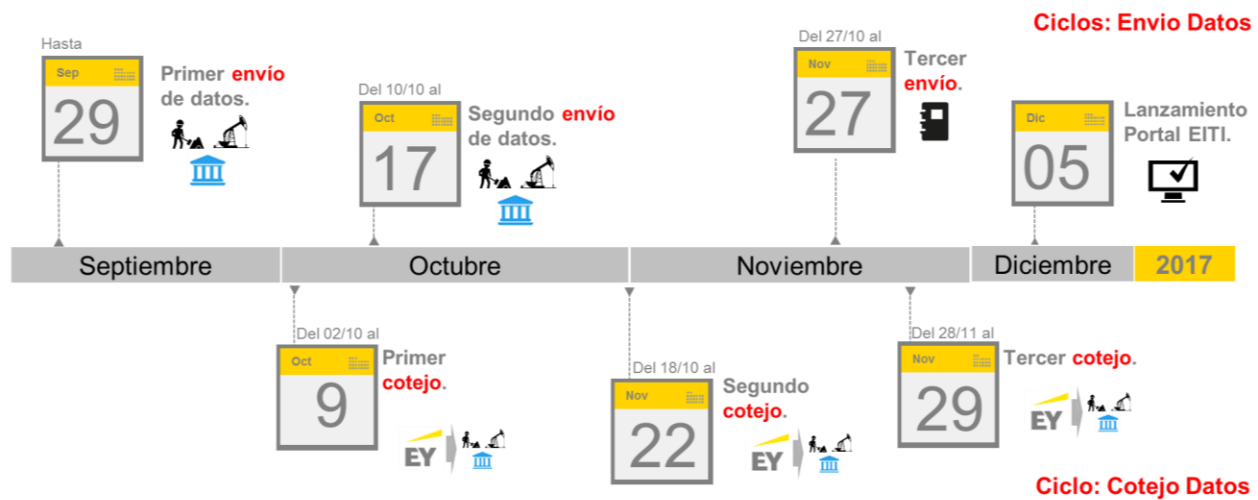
Ciclos: Envio Datos

Hasta
Sep
29
Primer envío de datos.

Del 10/10 al
Oct
17
Segundo envío de datos.

Del 27/10 al
Nov
27
Tercer envío.

Dic
05
Lanzamiento Portal EITI.

Septiembre
Octubre
Noviembre
Diciembre
2017

Del 02/10 al
Oct
9
Primer cotejo.
EY

Del 18/10 al
Nov
22
Segundo cotejo.
EY

Del 28/11 al
Nov
29
Tercer cotejo.
EY

Ciclo: Cotejo Datos